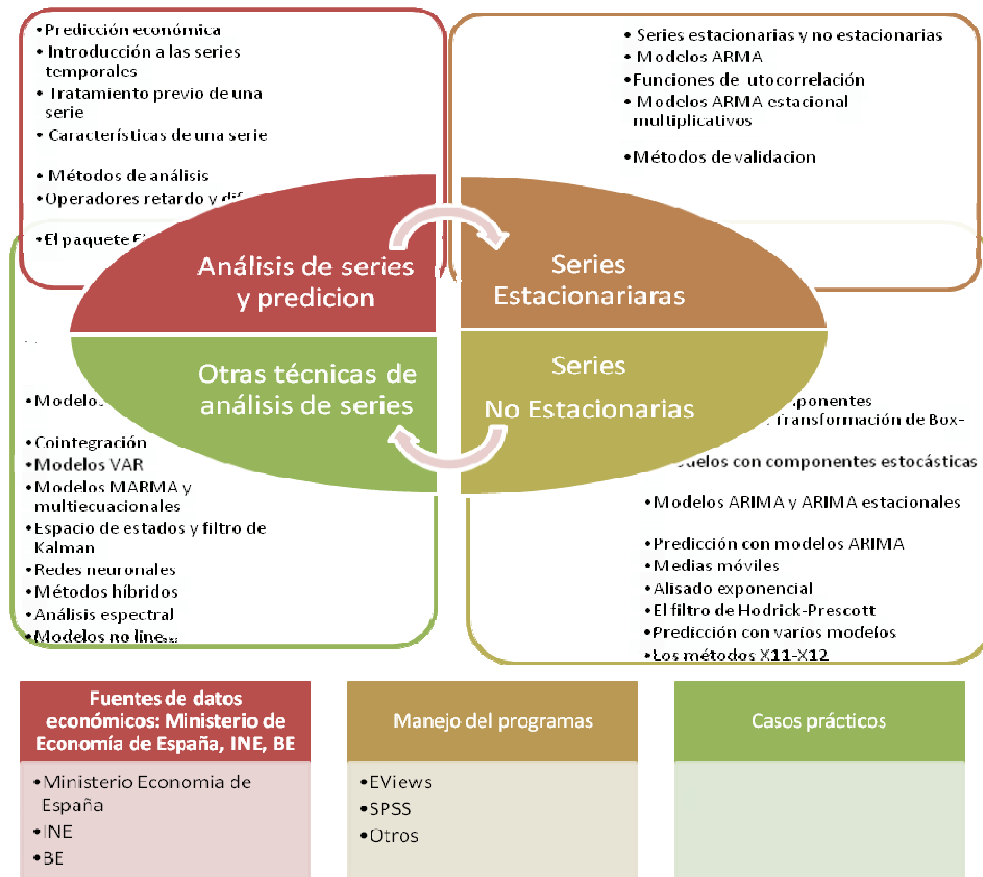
•Predicción económica
•Introducción a las series temporales
•Tratamiento previo de una serie
•Características de una serie

•Métodos de análisis
•Operadores retardo y dif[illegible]

•El paquete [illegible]

•Series estacionarias y no estacionarias
•Modelos ARMA
•Funciones de utocorrelación
•Modelos ARMA estacional multiplicativos

•Métodos de validacion

Análisis de series y predicion

Series Estacionariaras

Otras técnicas de análisis de series

Series No Estacionarias

•Modelos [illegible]

•Cointegración
•Modelos VAR
•Modelos MARMA y multiecuacionales
•Espacio de estados y filtro de Kalman
•Redes neuronales
•Métodos híbridos
•Análisis espectral
•Modelos no line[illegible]

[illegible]ponentes
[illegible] Transformación de Box-
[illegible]odelos con componentes estocásticas

•Modelos ARIMA y ARIMA estacionales

•Predicción con modelos ARIMA
•Medias móviles
•Alisado exponencial
•El filtro de Hodrick-Prescott
•Predicción con varios modelos
•Los métodos X11-X12

Fuentes de datos económicos: Ministerio de Economía de España, INE, BE

•Ministerio Economia de España
•INE
•BE

Manejo del programas

•EViews
•SPSS
•Otros

Casos prácticos